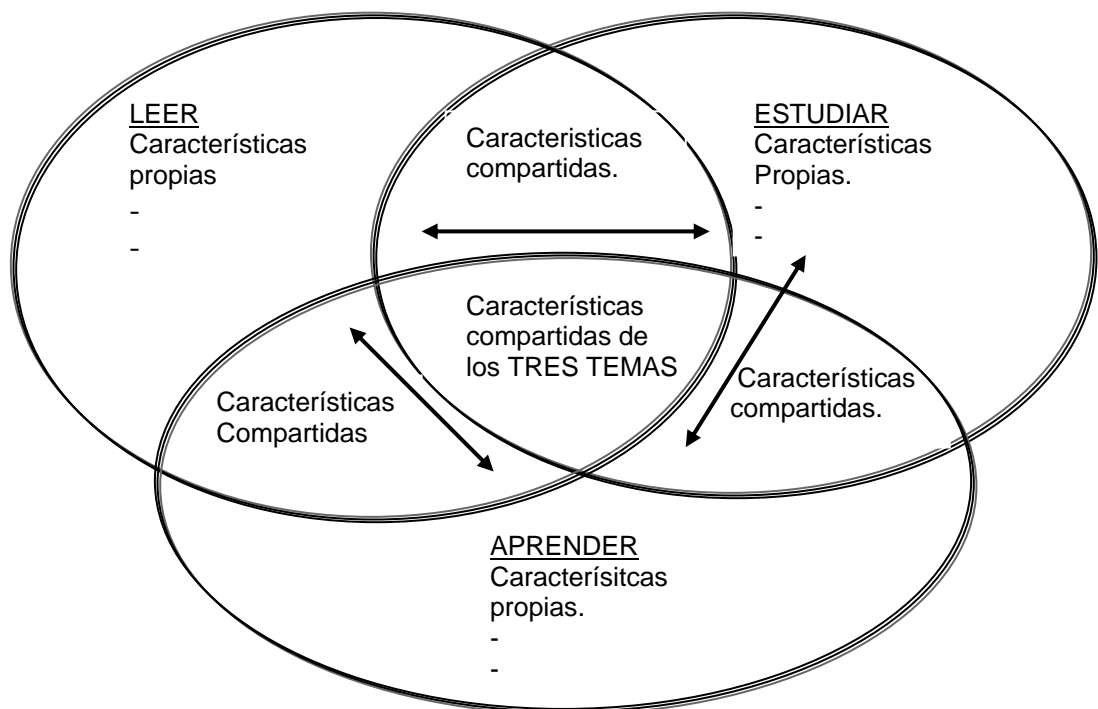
LEER
Características propias
-
-

Caracteristicas compartidas.

ESTUDIAR
Características Propias.
-
-

Características compartidas de los TRES TEMAS

Características Compartidas

Características compartidas.

APRENDER
Caracterísitcas propias.
-
-